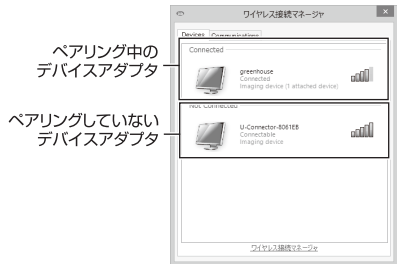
ワイヤレス接続マネージャ

Devices Communications

ペアリング中のデバイスアダプタ

Connected

greenhouse
Connected
Imaging device (1 attached device)

ペアリングしていないデバイスアダプタ

Not Connected

U-Connector-8061EB
Connectable
Imaging device

ワイヤレス接続マネージャ